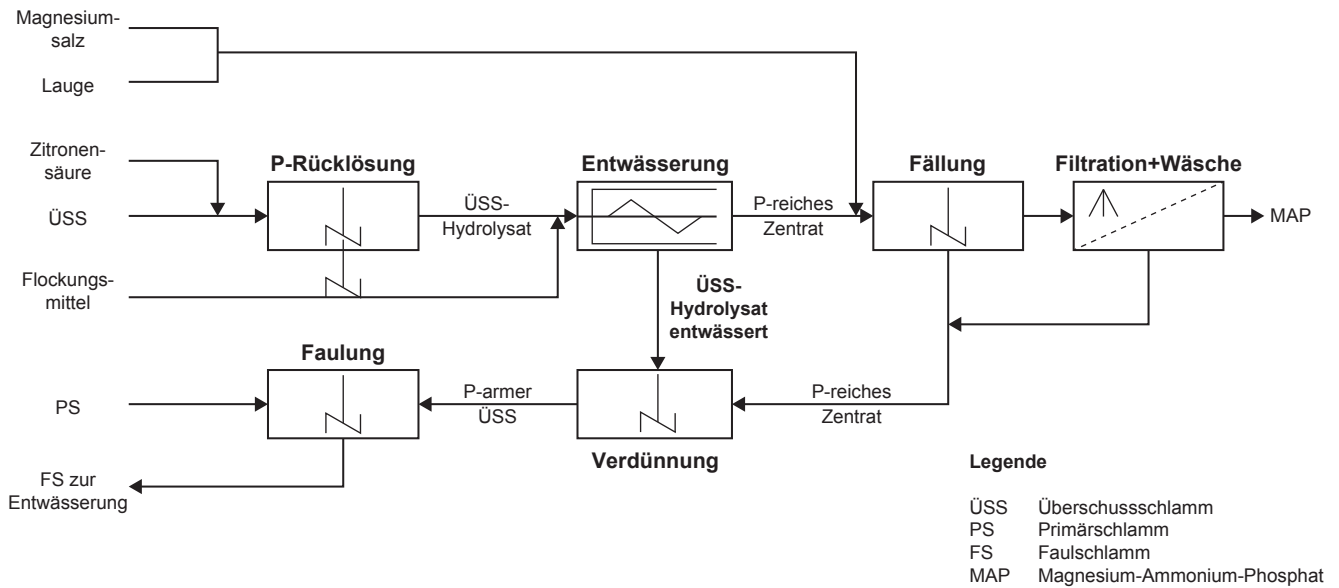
Magnesiumsalz

Lauge

Zitronensäure

ÜSS

Flockungsmittel

P-Rücklösung

ÜSS-Hydrolysat

Entwässerung

P-reiches Zentrat

Fällung

Filtration+Wäsche

MAP

ÜSS-Hydrolysat entwässert

Faulung

PS

P-armer ÜSS

Verdünnung

P-reiches Zentrat

FS zur Entwässerung

Legende

| | |
|---|---|
| ÜSS | Überschussschlamm |
| PS | Primärschlamm |
| FS | Faulschlamm |
| MAP | Magnesium-Ammonium-Phosphat |